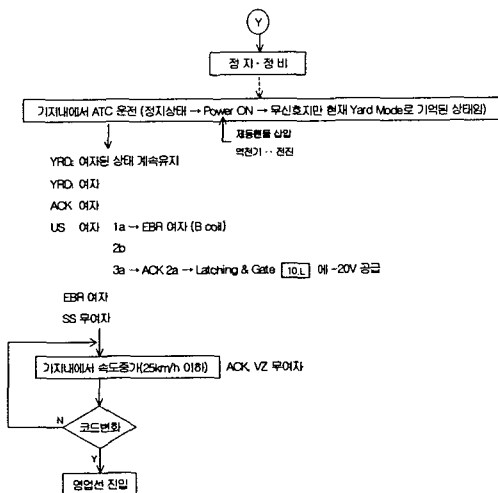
Y

정 지 · 정 비

기지내에서 ATC 운전 (정지상태 → Power ON → 무신호지만 현재 Yard Mode로 기억된 상태임)

제동핸들 삽입
역전기 · · 전진

YRD: 여자된 상태 계속유지

YRD: 여자

ACK 여자

US 여자 1a → EBR 여자 (B coil)

2b

3a → ACK 2a → Latching & Gate 10.L 에 -20V 공급

EBR 여자

SS 무여자

기지내에서 속도증가(25km/h 이하) ACK, VZ 무여자

N

코드변화

Y

영업선 진입